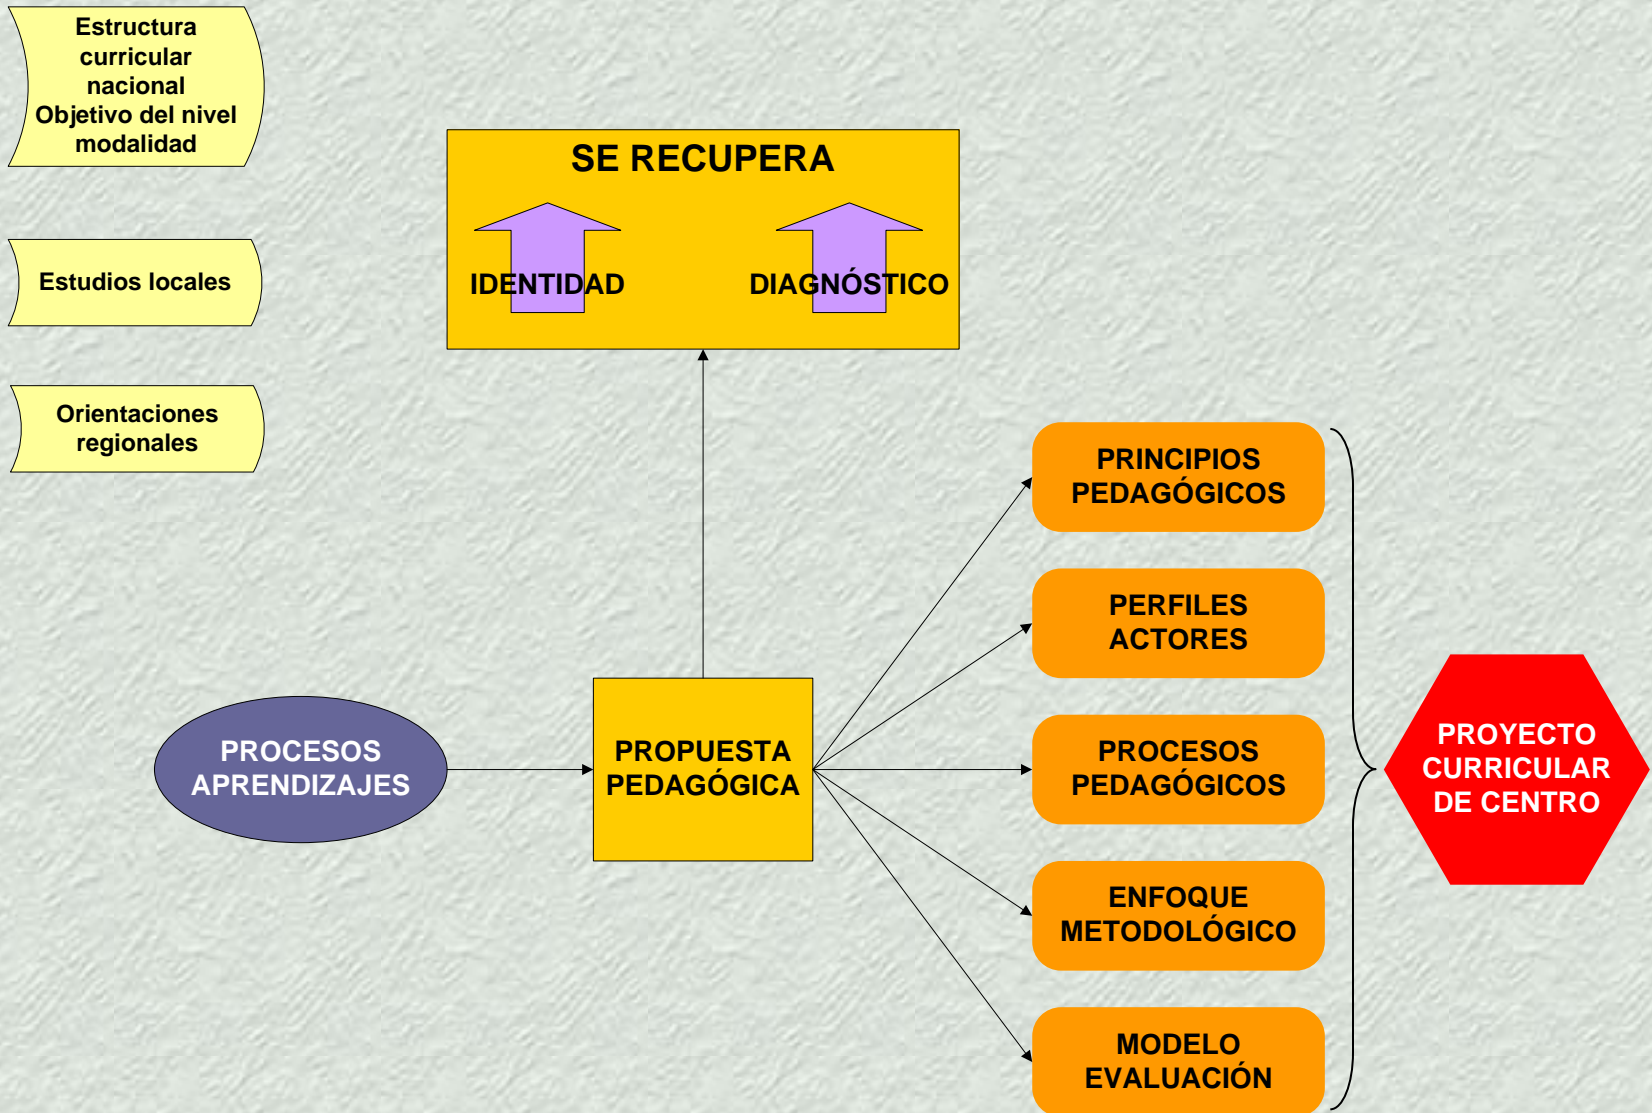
Estructura curricular nacional Objetivo del nivel modalidad

Estudios locales

Orientaciones regionales

SE RECUPERA

IDENTIDAD

DIAGNÓSTICO

PROCESOS APRENDIZAJES

PROPUESTA PEDAGÓGICA

PRINCIPIOS PEDAGÓGICOS

PERFILES ACTORES

PROCESOS PEDAGÓGICOS

ENFOQUE METODOLÓGICO

MODELO EVALUACIÓN

PROYECTO CURRICULAR DE CENTRO